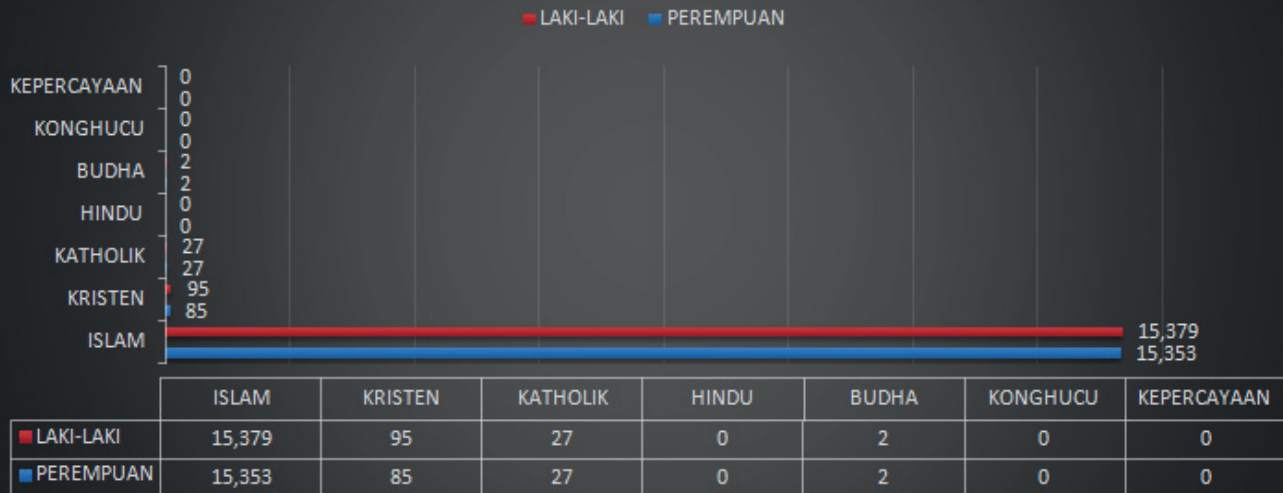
LAKI-LAKI PEREMPUAN

KEPERCAYAAN 0 0
KONGHUCU 0 0
BUDHA 2 2
HINDU 0 0
KATHOLIK 27 27
KRISTEN 95 85
ISLAM 15,379 15,353

| | ISLAM | KRISTEN | KATHOLIK | HINDU | BUDHA | KONGHUCU | KEPERCAYAAN |
|---|---|---|---|---|---|---|---|
| LAKI-LAKI | 15,379 | 95 | 27 | 0 | 2 | 0 | 0 |
| PEREMPUAN | 15,353 | 85 | 27 | 0 | 2 | 0 | 0 |